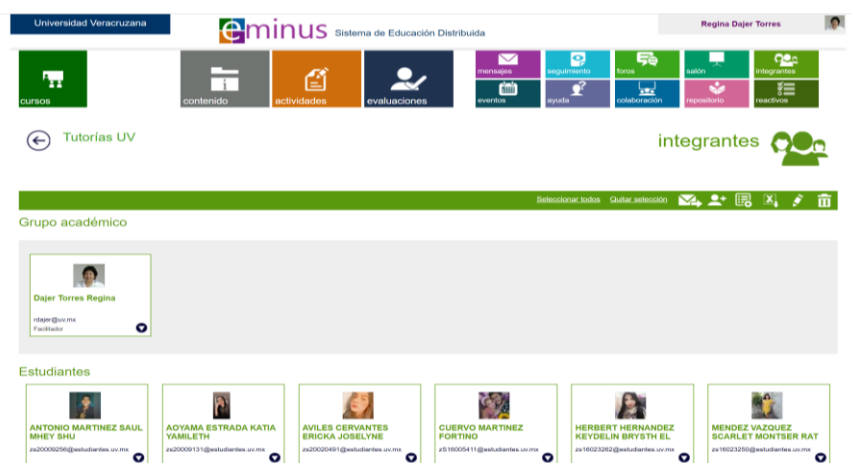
Universidad Veracruzana

eminus Sistema de Educación Distribuida

Regina Dajer Torres

cursos

contenido

actividades

evaluaciones

mensajes

seguimiento

foros

salón

integrantes

eventos

ayuda

colaboración

repositorio

reactivos

Tutorías UV

integrantes

Seleccionar todos Quitar selección

Grupo académico

Dajer Torres Regina

rdajer@uv.mx
Facilitador

Estudiantes

ANTONIO MARTINEZ SAUL MHEY SHU
zs20009256@estudiantes.uv.mx

AOYAMA ESTRADA KATIA YAMILETH
zs20009131@estudiantes.uv.mx

AVILES CERVANTES ERICKA JOSELYNE
zs20020491@estudiantes.uv.mx

CUERVO MARTINEZ FORTINO
zS16005411@estudiantes.uv.mx

HERBERT HERNANDEZ KEYDELIN BRYSTH EL
zs16023262@estudiantes.uv.mx

MENDEZ VAZQUEZ SCARLET MONTSER RAT
zs16023250@estudiantes.uv.mx